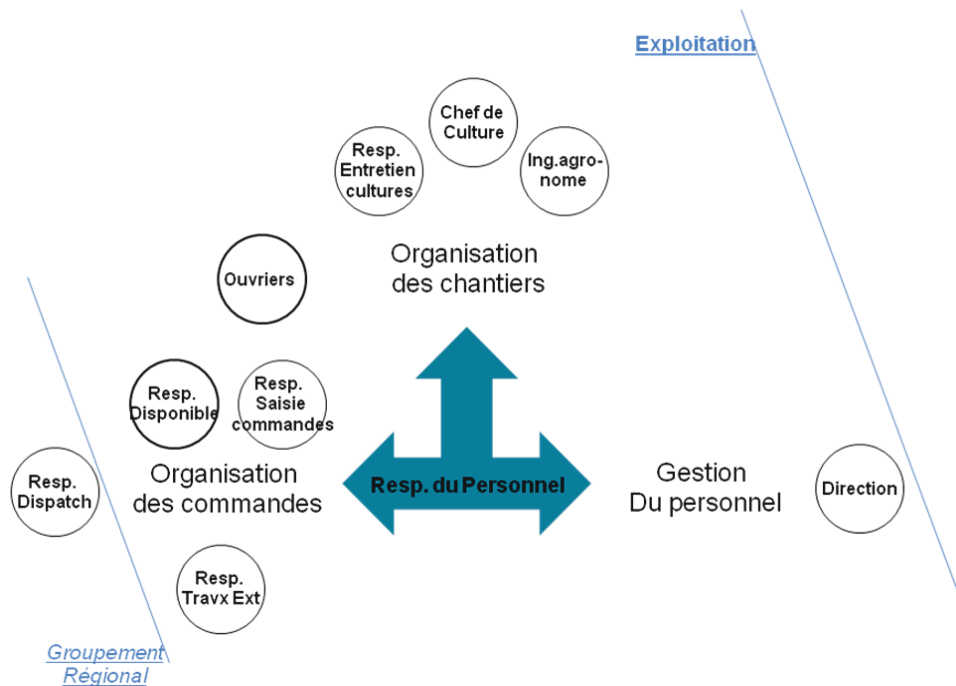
Exploitation

Chef de Culture

Resp. Entretien cultures

Ing.agronome

Organisation des chantiers

Ouvriers

Resp. Disponible

Resp. Saisie commandes

Resp. Dispatch

Organisation des commandes

Resp. du Personnel

Gestion Du personnel

Direction

Resp. Travx Ext

Groupement Régional